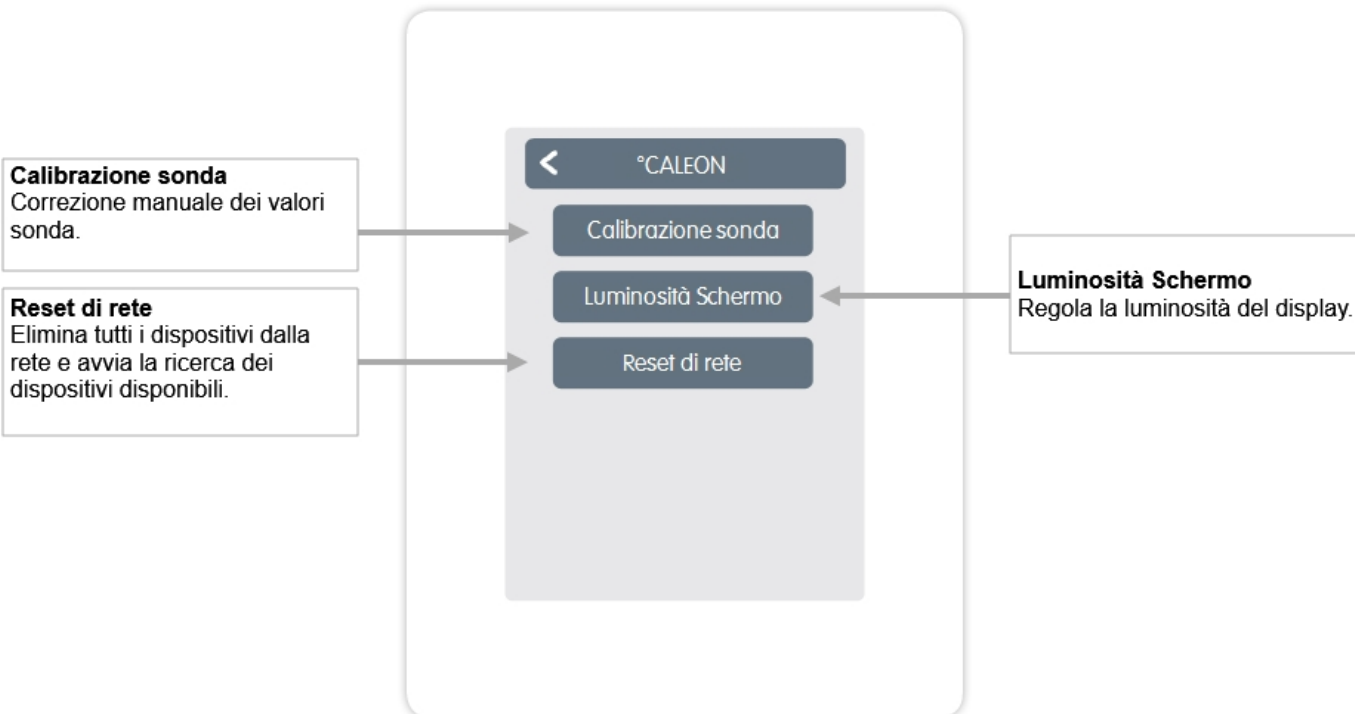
**Calibrazione sonda**
Correzione manuale dei valori sonda.

**Reset di rete**
Elimina tutti i dispositivi dalla rete e avvia la ricerca dei dispositivi disponibili.

< °CALEON

Calibrazione sonda

Luminosità Schermo

Reset di rete

**Luminosità Schermo**
Regola la luminosità del display.